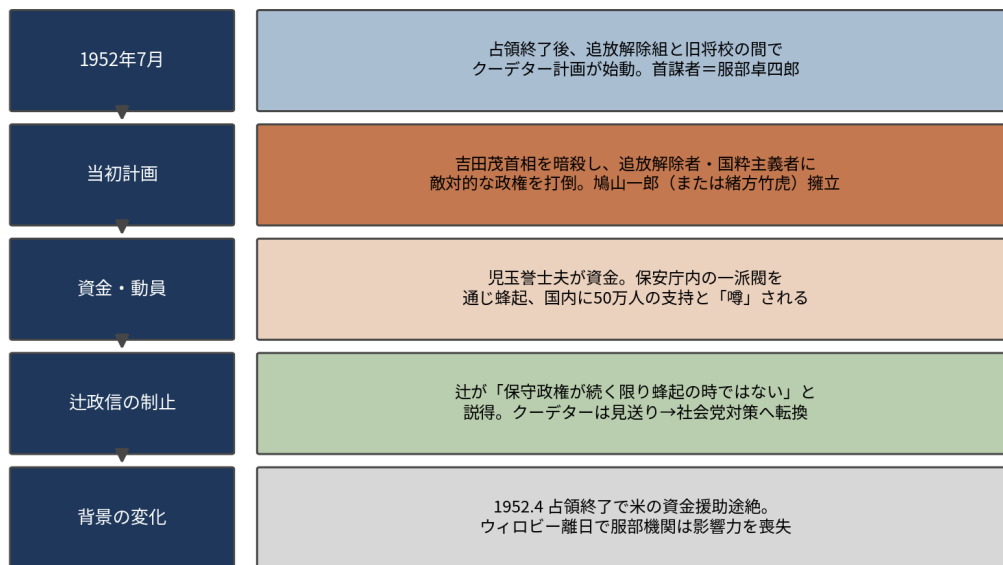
1952年7月

占領終了後、追放解除組と旧将校の間で
クーデター計画が始動。首謀者＝服部卓四郎

当初計画

吉田茂首相を暗殺し、追放解除者・国粋主義者に
敵対的な政権を打倒。鳩山一郎（または緒方竹虎）擁立

資金・動員

児玉誉士夫が資金。保安庁内の一派閥を
通じ蜂起、国内に50万人の支持と「噂」される

辻政信の制止

辻が「保守政権が続く限り蜂起の時ではない」と
説得。クーデターは見送り→社会党対策へ転換

背景の変化

1952.4 占領終了で米の資金援助途絶。
ウィロビー離日で服部機関は影響力を喪失